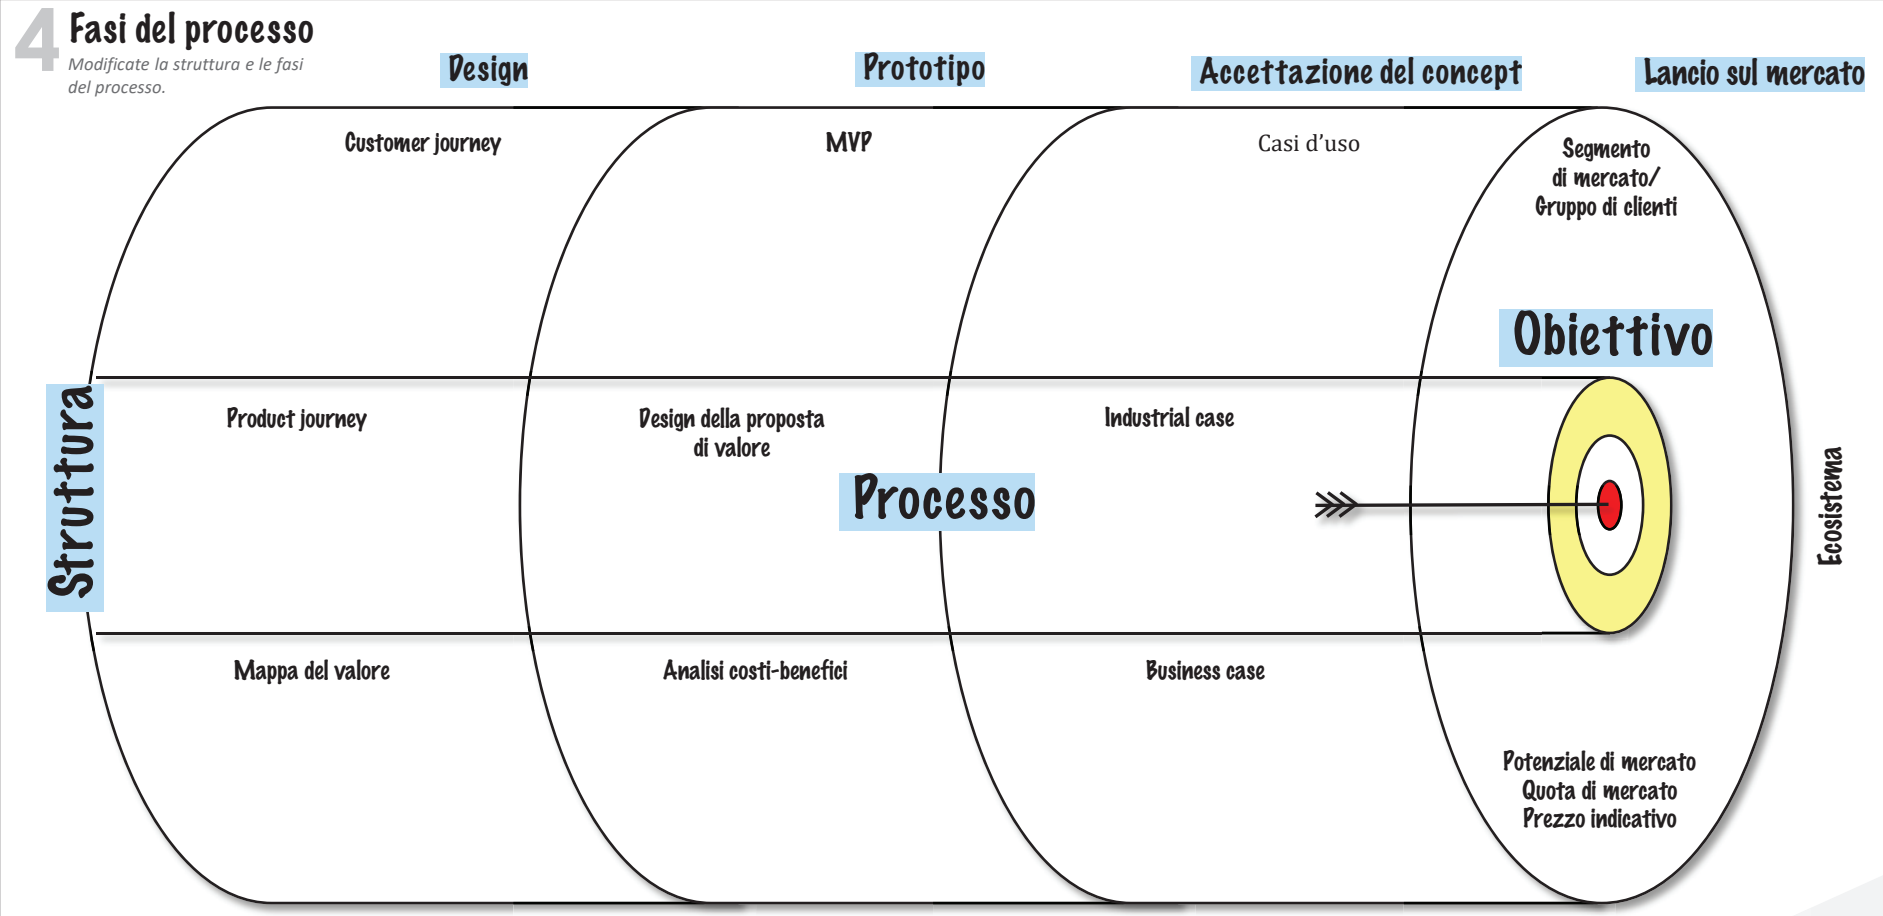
4 Fasi del processo
Modificate la struttura e le fasi del processo.

Design

Prototipo

Accettazione del concept

Lancio sul mercato

Customer journey

MVP

Casi d'uso

Segmento di mercato/ Gruppo di clienti

Obiettivo

Struttura

Product journey

Design della proposta di valore

Processo

Industrial case

Ecosistema

Mappa del valore

Analisi costi-benefici

Business case

Potenziale di mercato
Quota di mercato
Prezzo indicativo